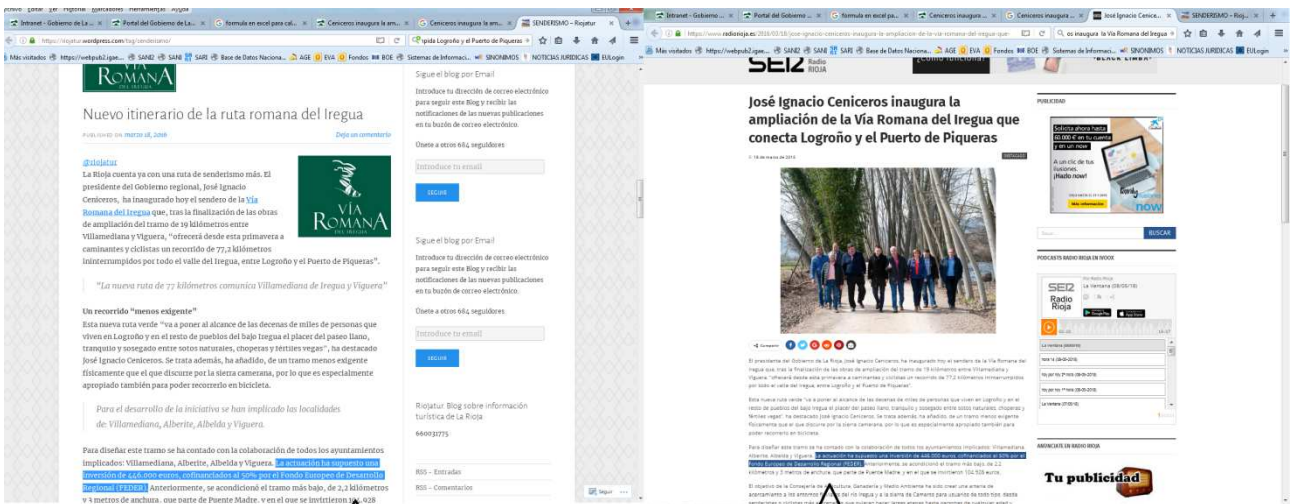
Intranet - Gobierno de La... | Portal del Gobierno de La... | formula en excel para cal... | Ceniceros inaugura la am... | Ceniceros inaugura la am... | SENDERISMO – Riojatur

https://riojatur.wordpress.com/tag/senderismo/

Más visitados | https://webpub2.igae.... | SANI2 | SANI | SARI | Base de Datos Naciona... | AGE | EVA | Fondos | BOE | Sistemas de Informaci... | SINONIMOS | NOTICIAS JURIDICAS | EULogin

VÍA ROMANA

Nuevo itinerario de la ruta romana del Iregua

PUBLICADO EN marzo 18, 2016

Deja un comentario

@riojatur
La Rioja cuenta ya con una ruta de senderismo más. El presidente del Gobierno regional, José Ignacio Ceniceros, ha inaugurado hoy el sendero de la Vía Romana del Iregua que, tras la finalización de las obras de ampliación del tramo de 19 kilómetros entre Villamediana y Viguera, "ofrecerá desde esta primavera a caminantes y ciclistas un recorrido de 77,2 kilómetros ininterrumpidos por todo el valle del Iregua, entre Logroño y el Puerto de Piqueras".

VÍA ROMANA DEL IREGUA

"La nueva ruta de 77 kilómetros comunica Villamediana de Iregua y Viguera"

Un recorrido "menos exigente"
Esta nueva ruta verde "va a poner al alcance de las decenas de miles de personas que viven en Logroño y en el resto de pueblos del bajo Iregua el placer del paseo llano, tranquilo y sosegado entre sotos naturales, choperas y fértiles vegas", ha destacado José Ignacio Ceniceros. Se trata además, ha añadido, de un tramo menos exigente físicamente que el que discurre por la sierra camerana, por lo que es especialmente apropiado también para poder recorrerlo en bicicleta.

Para el desarrollo de la iniciativa se han implicado las localidades de: Villamediana, Alberite, Albelda y Viguera.

Para diseñar este tramo se ha contado con la colaboración de todos los ayuntamientos implicados: Villamediana, Alberite, Albelda y Viguera. La actuación ha supuesto una inversión de 446.000 euros, cofinanciados al 50% por el Fondo Europeo de Desarrollo Regional (FEDER). Anteriormente, se acondicionó el tramo más bajo, de 2,2 kilómetros y 3 metros de anchura, que parte de Puente Madre, y en el que se invirtieron 104.928

Sigue el blog por Email

Introduce tu dirección de correo electrónico para seguir este Blog y recibir las notificaciones de las nuevas publicaciones en tu buzón de correo electrónico.

Únete a otros 684 seguidores

Introduce tu email

SEGUIR

Sigue el blog por Email

Introduce tu dirección de correo electrónico para seguir este Blog y recibir las notificaciones de las nuevas publicaciones en tu buzón de correo electrónico.

Únete a otros 684 seguidores

Introduce tu email

SEGUIR

Riojatur Blog sobre información turística de La Rioja

660031775

RSS - Entradas

RSS - Comentarios

Seguir

Intranet - Gobierno... | Portal del Gobierno ... | formula en excel pa... | Ceniceros inaugura ... | José Ignacio Cenice... | SENDERISMO - Rioj...

https://www.radiorioja.es/2016/03/18/jose-ignacio-ceniceros-inaugura-la-ampliacion-de-la-via-romana-del-iregua-que-

os inaugura la Via Romana del Iregua

SER Radio Rioja

José Ignacio Ceniceros inaugura la ampliación de la Vía Romana del Iregua que conecta Logroño y el Puerto de Piqueras

18 de marzo de 2016

DESTACADOS

Compartir

El presidente del Gobierno de La Rioja, José Ignacio Ceniceros, ha inaugurado hoy el sendero de la Vía Romana del Iregua que, tras la finalización de las obras de ampliación del tramo de 19 kilómetros entre Villamediana y Viguera, "ofrecerá desde esta primavera a caminantes y ciclistas un recorrido de 77,2 kilómetros ininterrumpidos por todo el valle del Iregua, entre Logroño y el Puerto de Piqueras".

Esta nueva ruta verde "va a poner al alcance de las decenas de miles de personas que viven en Logroño y en el resto de pueblos del bajo Iregua el placer del paseo llano, tranquilo y sosegado entre sotos naturales, choperas y fértiles vegas", ha destacado José Ignacio Ceniceros. Se trata además, ha añadido, de un tramo menos exigente físicamente que el que discurre por la sierra camerana, por lo que es especialmente apropiado también para poder recorrerlo en bicicleta.

Para diseñar este tramo se ha contado con la colaboración de todos los ayuntamientos implicados: Villamediana, Alberite, Albelda y Viguera. La actuación ha supuesto una inversión de 446.000 euros, cofinanciados al 50% por el Fondo Europeo de Desarrollo Regional (FEDER). Anteriormente, se acondicionó el tramo más bajo, de 2,2 kilómetros y 3 metros de anchura, que parte de Puente Madre, y en el que se invirtieron 104.928 euros.

El objetivo de la Consejería de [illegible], Ganadería y Medio Ambiente ha sido crear una arteria de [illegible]

PUBLICIDAD

Solicita ahora hasta 60.000 € en tu cuenta y en un mes

A un clic de tus ilusiones. ¡Hazlo now!

BUSCAR

PODCASTS RADIO RIOJA EN IVOOX

SER Radio Rioja

La Ventana (08/05/18)

ANÚNCIATE EN RADIO RIOJA

Tu publicidad